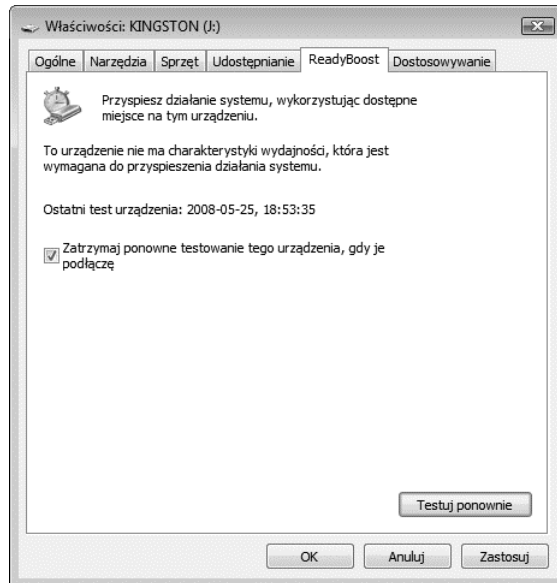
Właściwości: KINGSTON (J:)

Ogólne | Narzędzia | Sprzęt | Udostępnianie | ReadyBoost | Dostosowywanie

Przyspiesz działanie systemu, wykorzystując dostępne miejsce na tym urządzeniu.

To urządzenie nie ma charakterystyki wydajności, która jest wymagana do przyspieszenia działania systemu.

Ostatni test urządzenia: 2008-05-25, 18:53:35

Zatrzymaj ponowne testowanie tego urządzenia, gdy je podłączę

Testuj ponownie

OK | Anuluj | Zastosuj